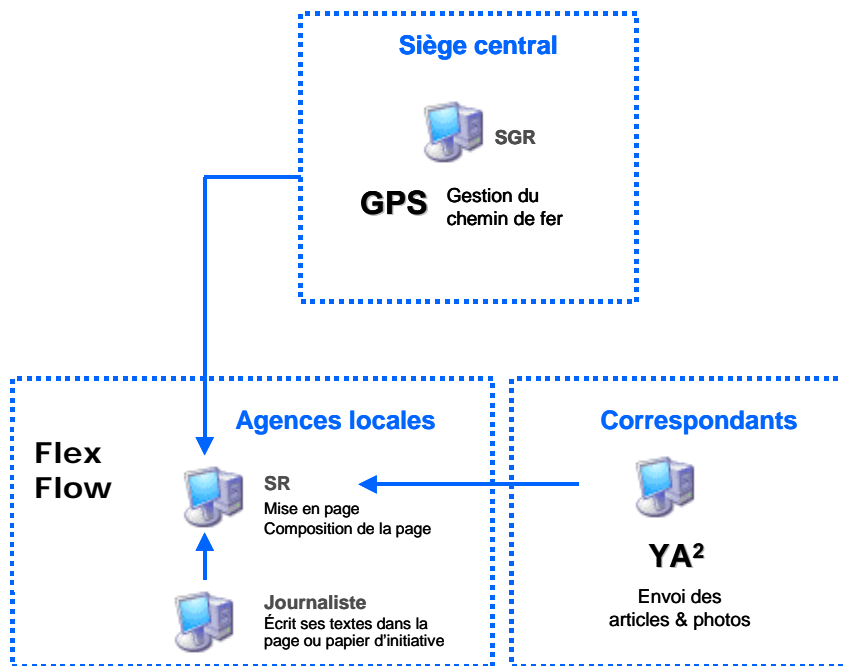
Siège central

SGR

GPS

Gestion du chemin de fer

Agences locales

Flex Flow

SR

Mise en page
Composition de la page

Journaliste

Écrit ses textes dans la page ou papier d'initiative

Correspondants

YA$^2$

Envoi des articles & photos